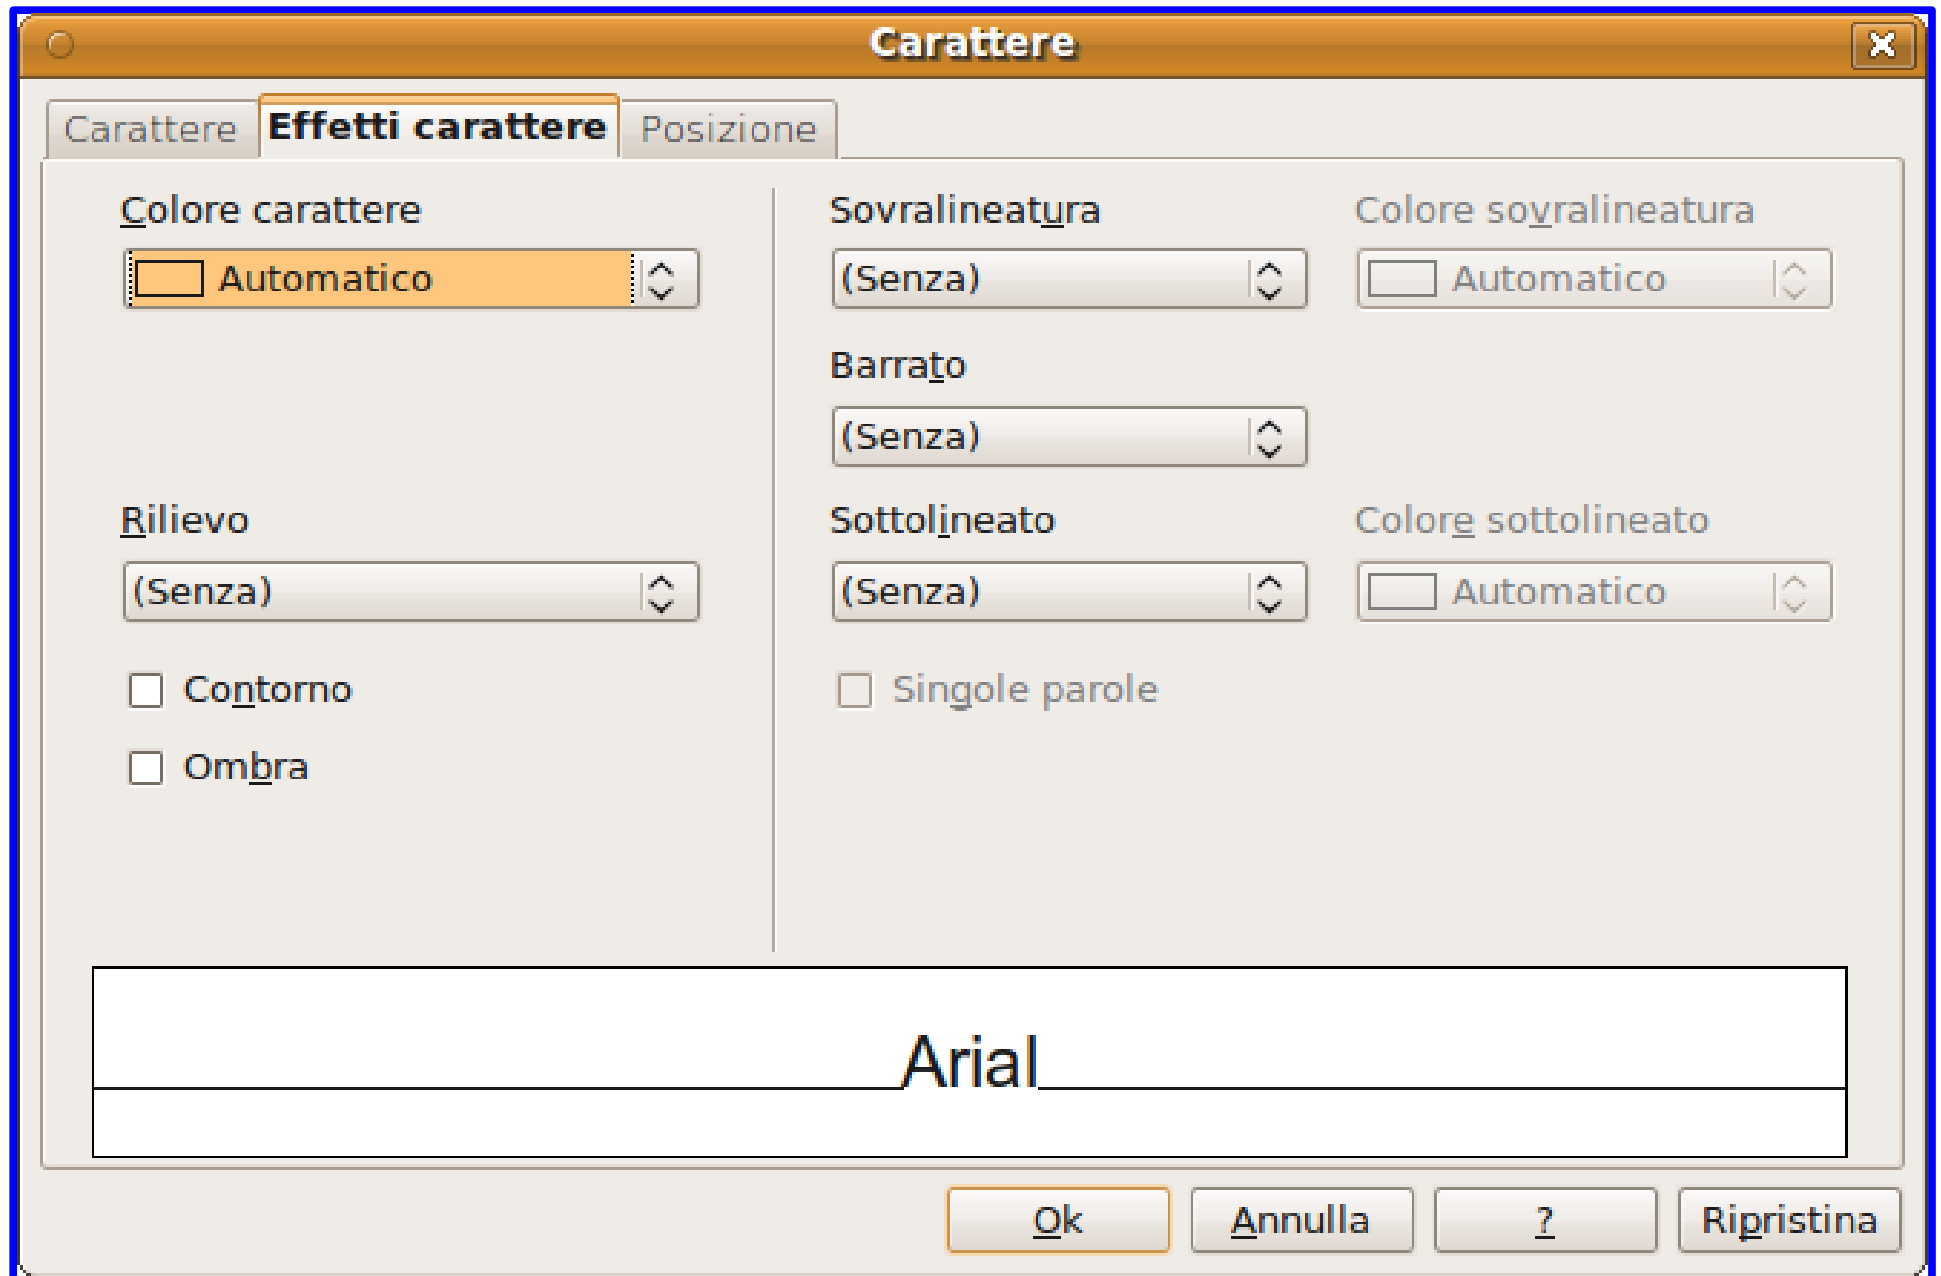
Carattere

Carattere | Effetti carattere | Posizione

Colore carattere
Automatico

Sovralineatura
(Senza)

Colore sovralineatura
Automatico

Barrato
(Senza)

Rilievo
(Senza)

Sottolineato
(Senza)

Colore sottolineato
Automatico

Contorno

Ombra

Singole parole

Arial

Ok
Annulla
?
Ripristina